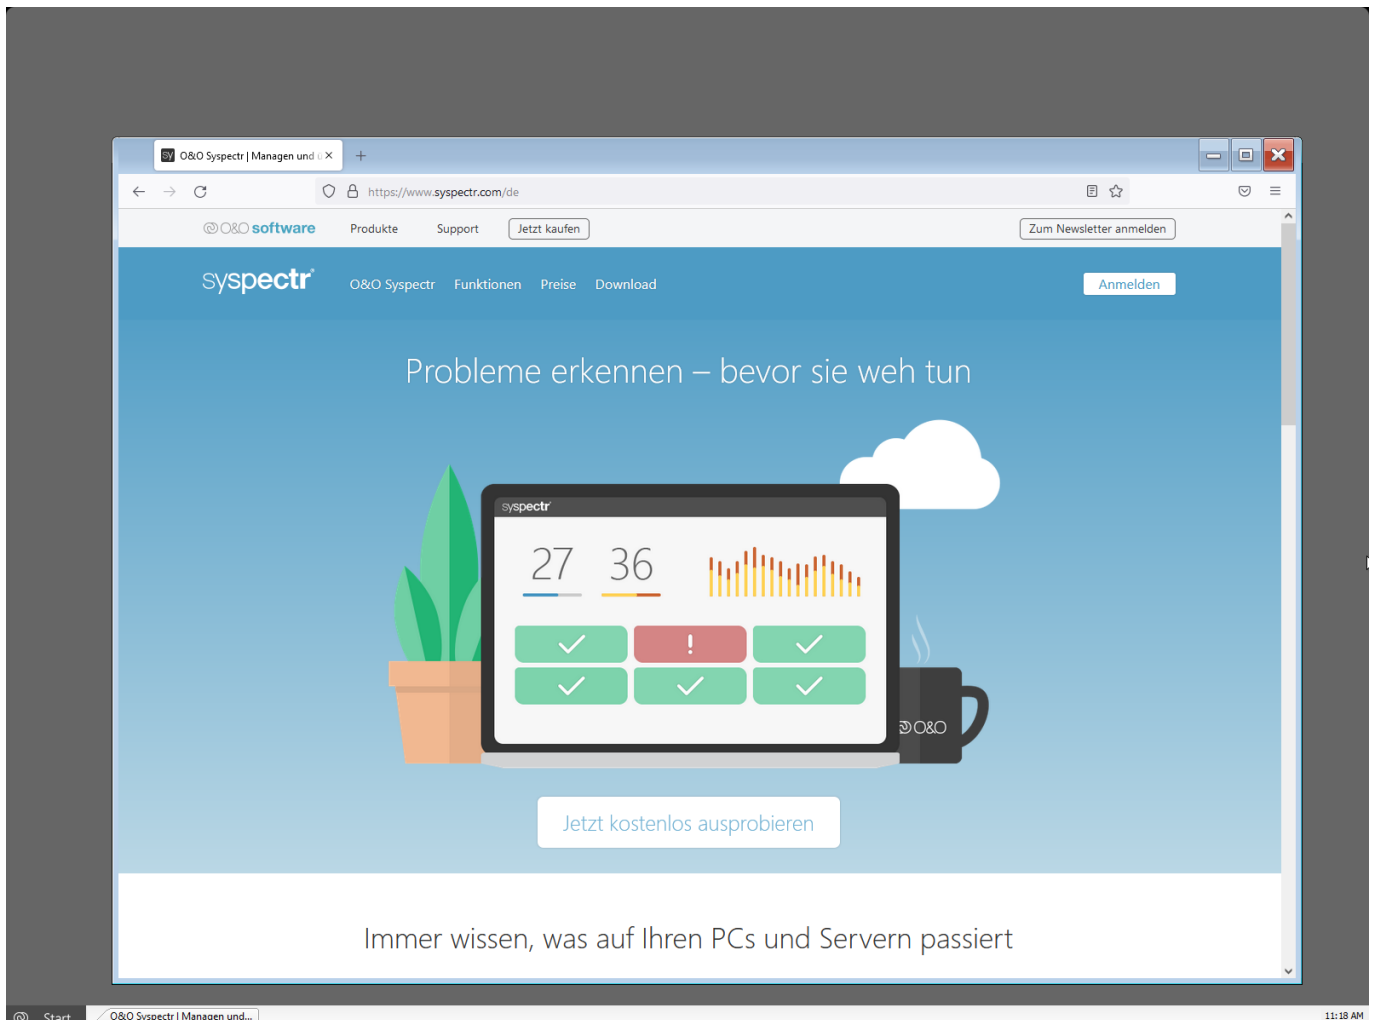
O&O Syspectr | Managen und

https://www.syspectr.com/de

O&O software Produkte Support Jetzt kaufen Zum Newsletter anmelden

syspectr O&O Syspectr Funktionen Preise Download Anmelden

Probleme erkennen – bevor sie weh tun

syspectr

27 36

!

O&O

Jetzt kostenlos ausprobieren

Immer wissen, was auf Ihren PCs und Servern passiert

Start O&O Syspectr | Managen und...

11:18 AM